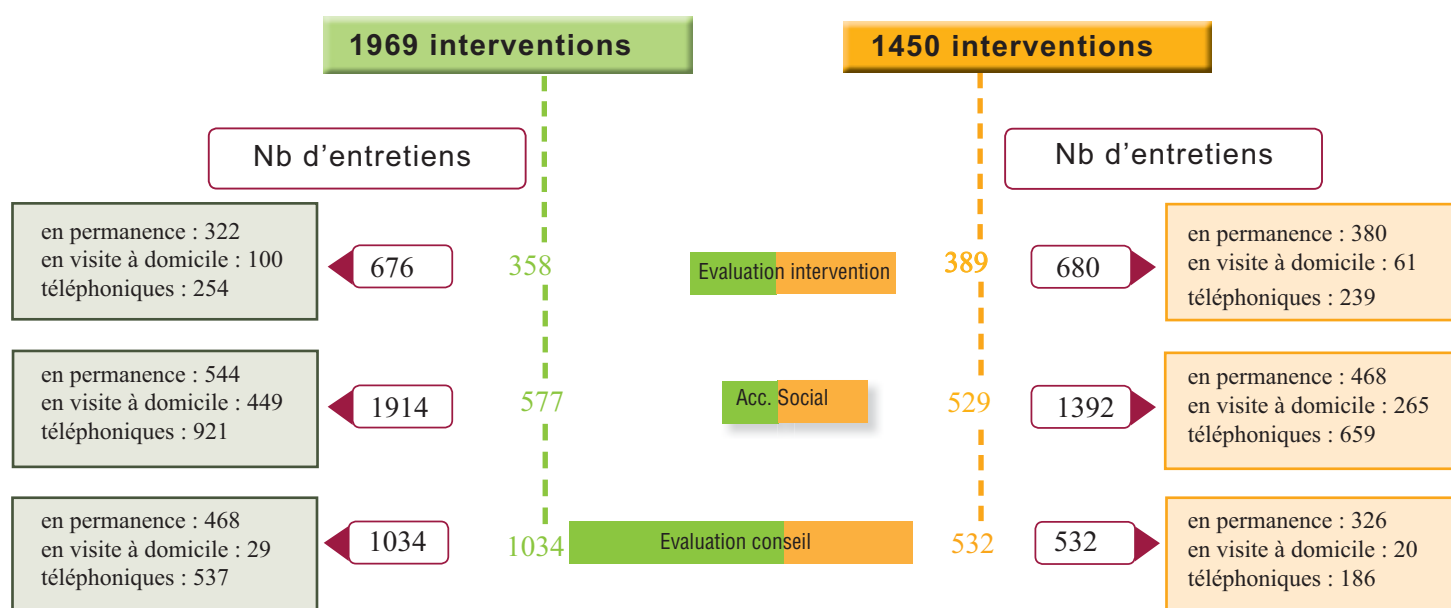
1969 interventions

1450 interventions

Nb d'entretiens

Nb d'entretiens

en permanence : 322
en visite à domicile : 100
téléphoniques : 254

676

358

Evaluation intervention

389

680

en permanence : 380
en visite à domicile : 61
téléphoniques : 239

en permanence : 544
en visite à domicile : 449
téléphoniques : 921

1914

577

Acc. Social

529

1392

en permanence : 468
en visite à domicile : 265
téléphoniques : 659

en permanence : 468
en visite à domicile : 29
téléphoniques : 537

1034

1034

Evaluation conseil

532

532

en permanence : 326
en visite à domicile : 20
téléphoniques : 186